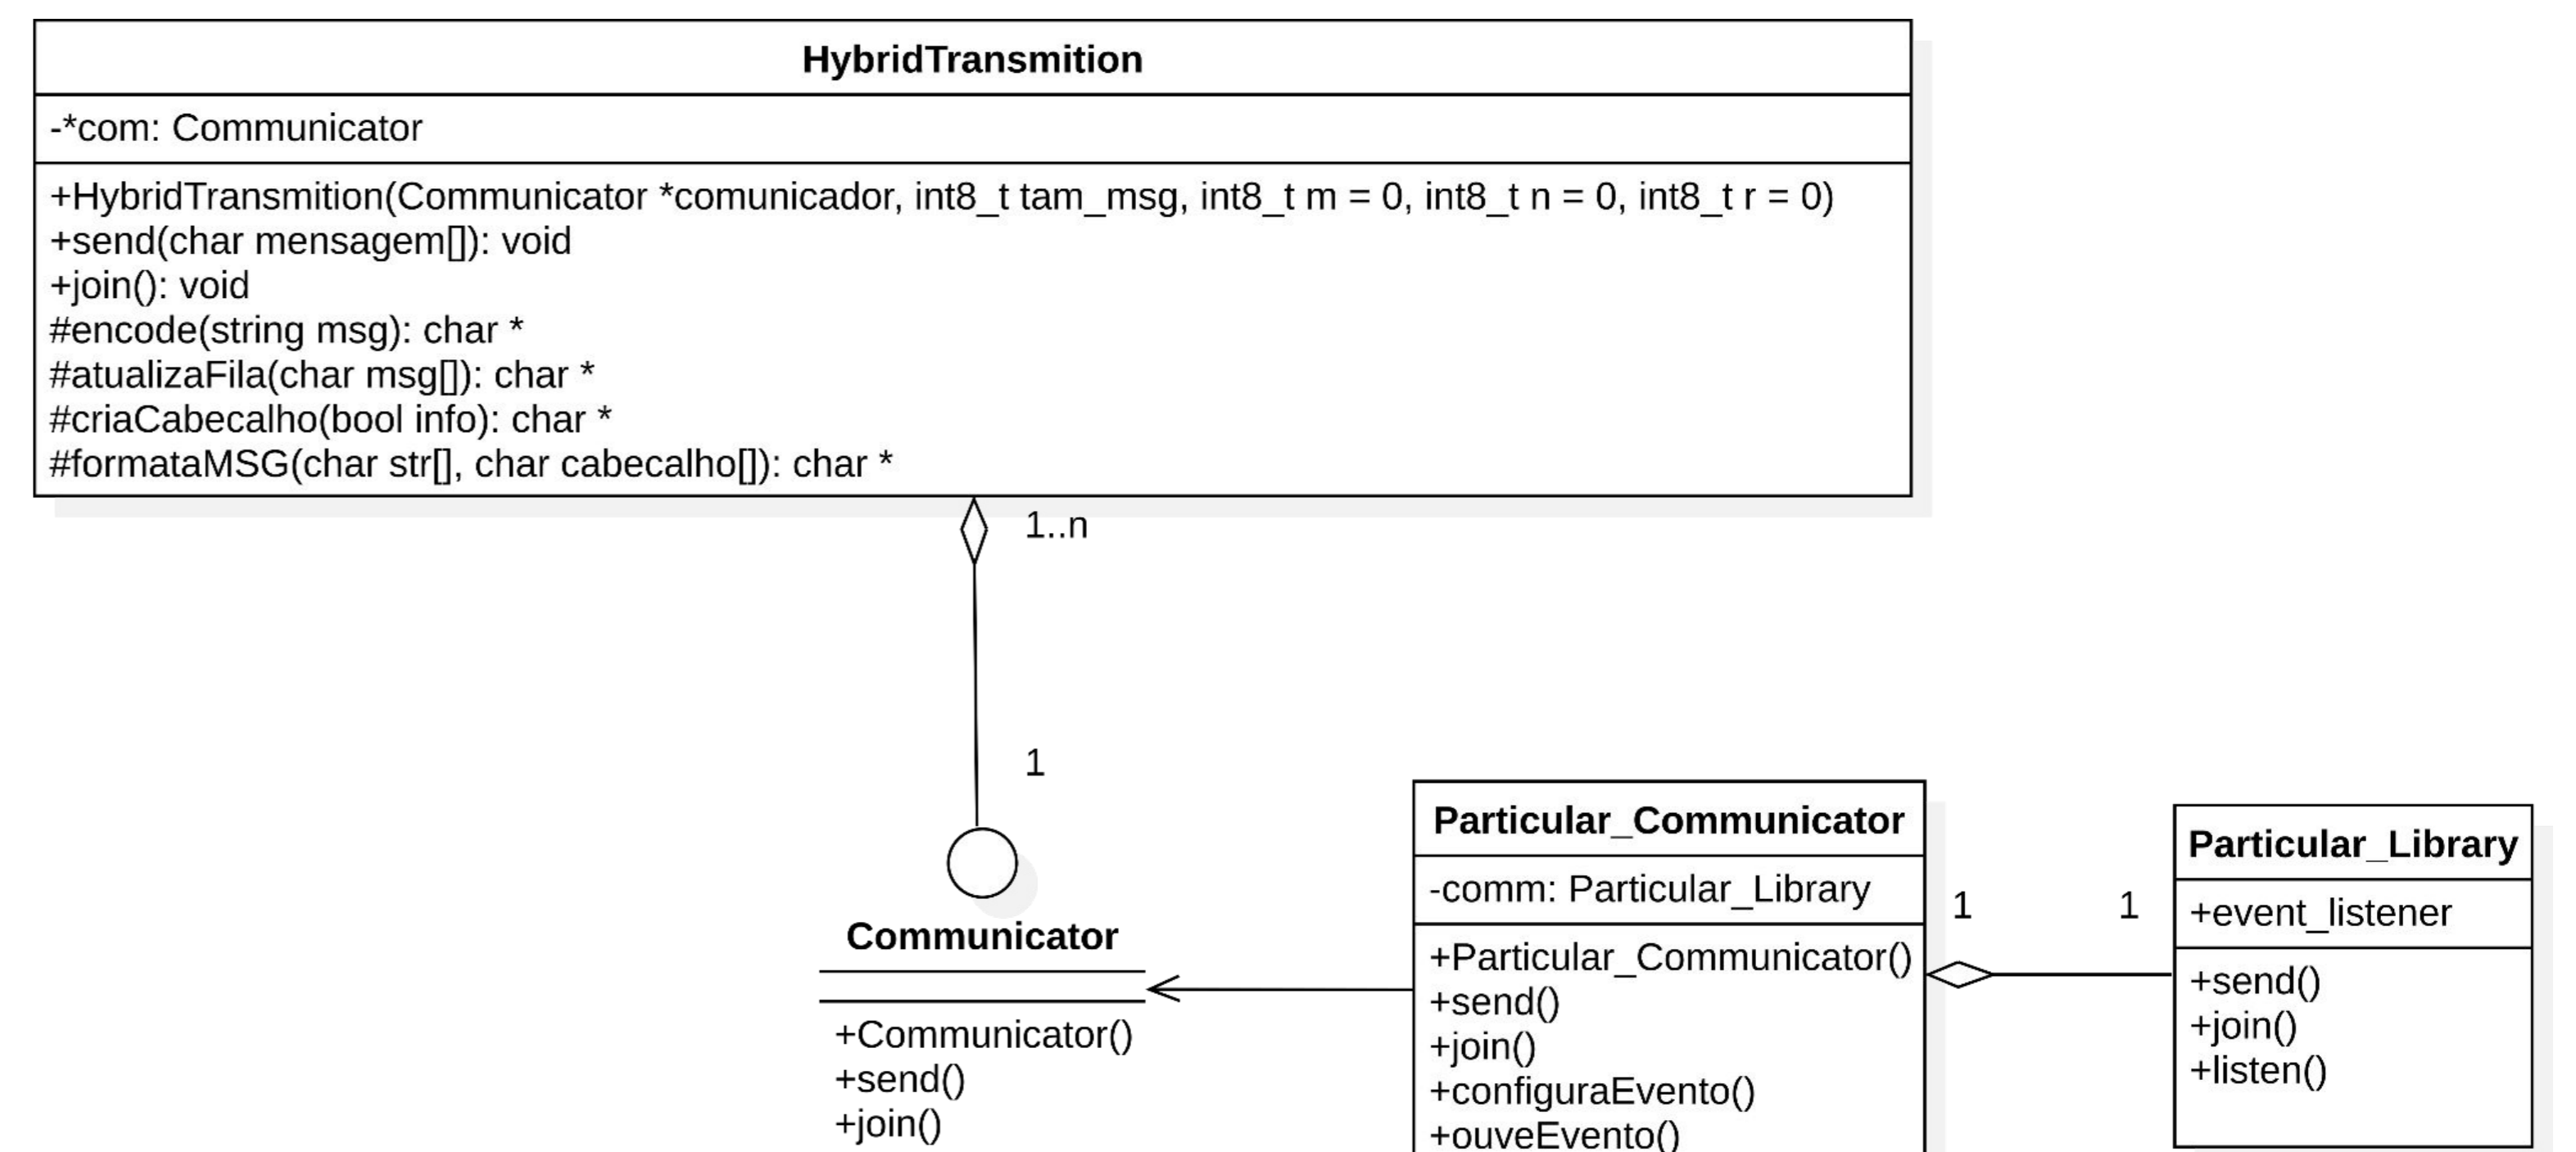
HybridTransmition

-*com: Communicator

+HybridTransmition(Communicator *comunicador, int8_t tam_msg, int8_t m = 0, int8_t n = 0, int8_t r = 0)
+send(char mensagem[]): void
+join(): void
#encode(string msg): char *
#atualizaFila(char msg[]): char *
#criaCabecalho(bool info): char *
#formataMSG(char str[], char cabecalho[]): char *

1..n

1

Communicator

+Communicator()
+send()
+join()

Particular_Communicator

-comm: Particular_Library

+Particular_Communicator()
+send()
+join()
+configuraEvento()
+ouveEvento()

1

1

Particular_Library

+event_listener

+send()
+join()
+listen()